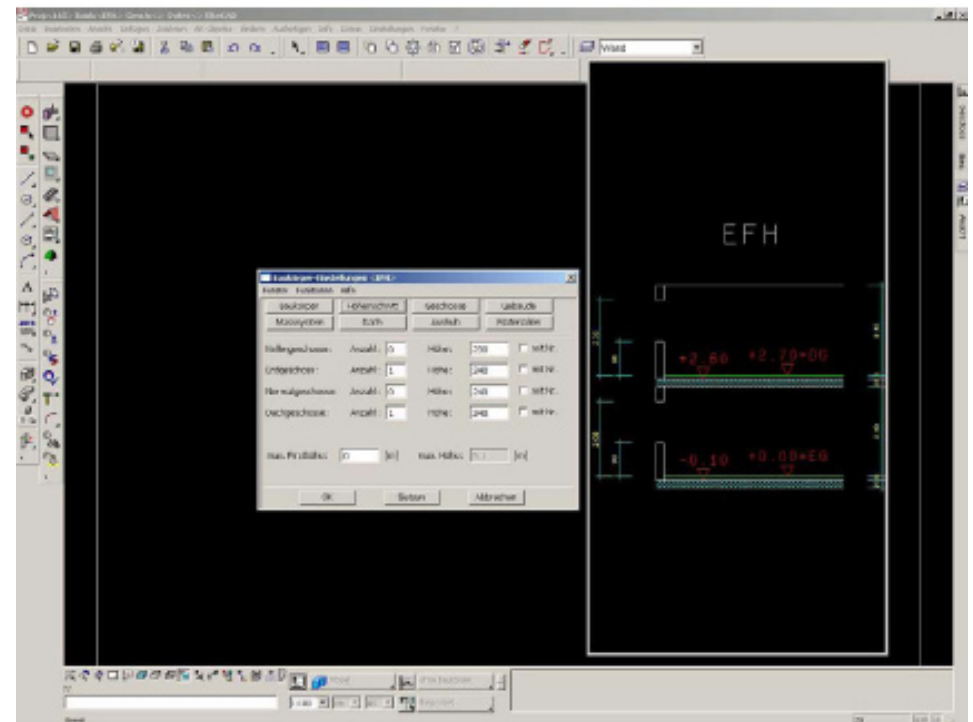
Wand

EFH

Kellergeschosse: Anzahl: 0 Höhe: 250
Erdgeschoss: Anzahl: 1 Höhe: 240
Normalgeschosse: Anzahl: 0 Höhe: 240
Dachgeschoss: Anzahl: 1 Höhe: 240

max. Firsthöhe: 0 [m] max. Höhe: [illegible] [m]

OK Setzen Abbrechen

+2.60 +2.70=DG
-0.10 +0.00=EG